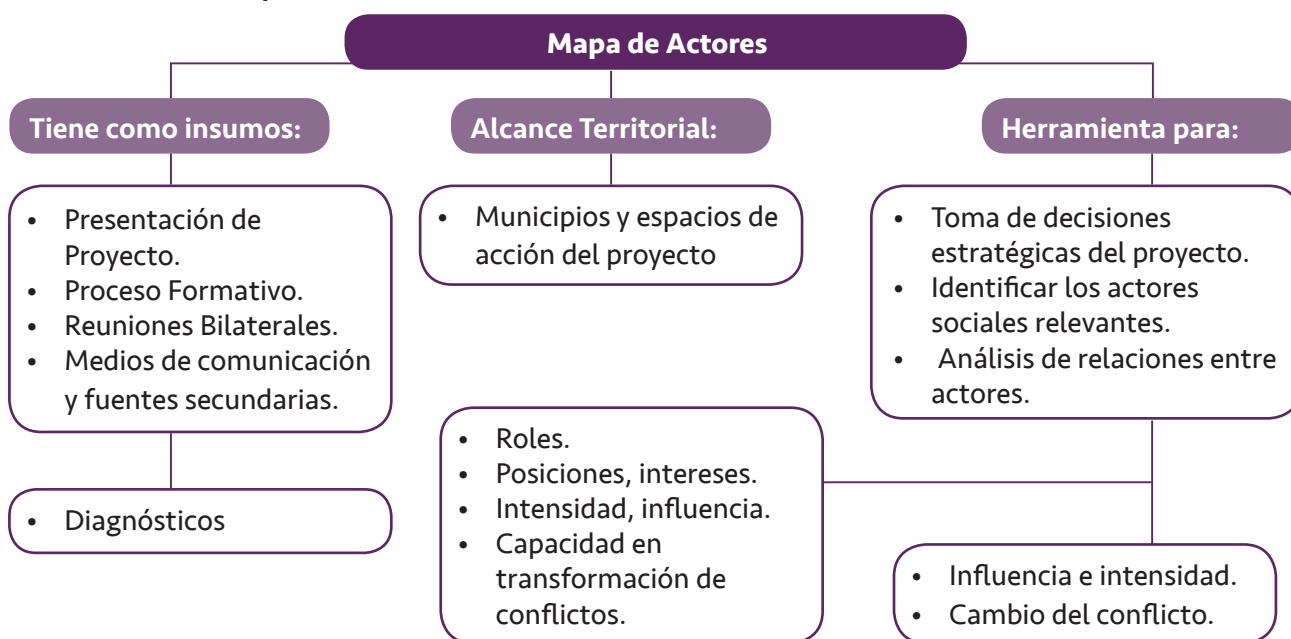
Mapa de Actores

Tiene como insumos:

- Presentación de Proyecto.
- Proceso Formativo.
- Reuniones Bilaterales.
- Medios de comunicación y fuentes secundarias.

- Diagnósticos

Alcance Territorial:

- Municipios y espacios de acción del proyecto

Herramienta para:

- Toma de decisiones estratégicas del proyecto.
- Identificar los actores sociales relevantes.
- Análisis de relaciones entre actores.

- Roles.
- Posiciones, intereses.
- Intensidad, influencia.
- Capacidad en transformación de conflictos.

- Influencia e intensidad.
- Cambio del conflicto.